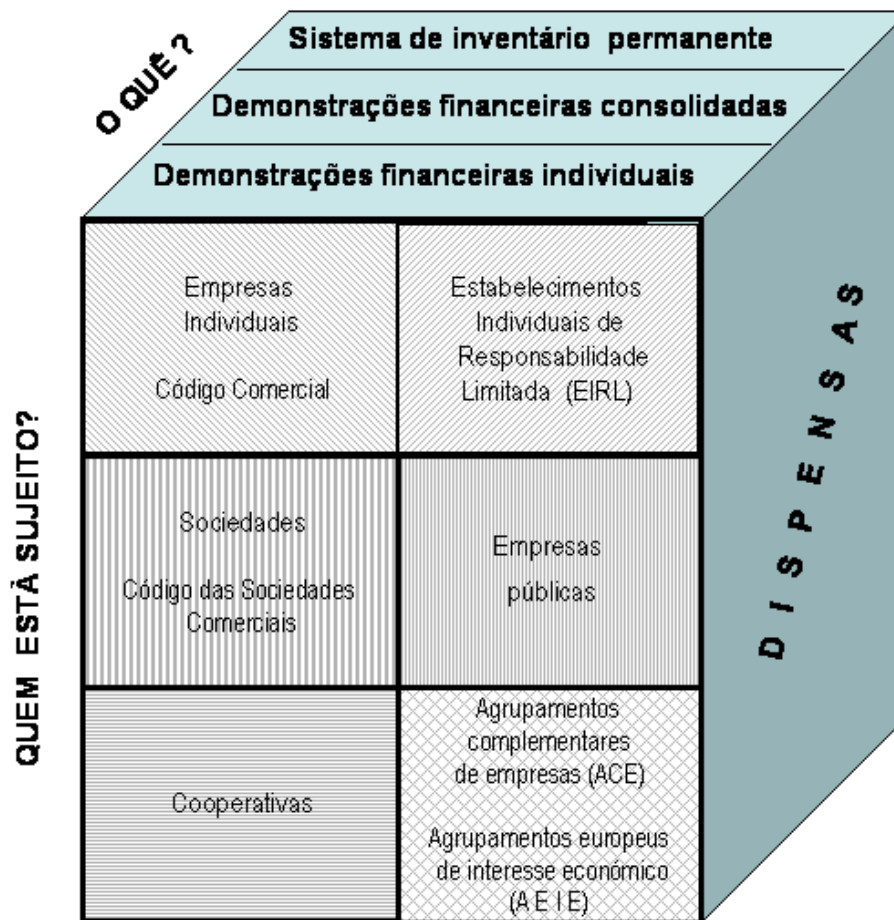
O QUÊ ?

Sistema de inventário permanente

Demonstrações financeiras consolidadas

Demonstrações financeiras individuais

QUEM ESTÁ SUJEITO?

Empresas Individuais

Código Comercial

Estabelecimentos Individuais de Responsabilidade Limitada (EIRL)

Sociedades

Código das Sociedades Comerciais

Empresas públicas

Cooperativas

Agrupamentos complementares de empresas (ACE)

Agrupamentos europeus de interesse económico (A E I E)

D I S P E N S A S